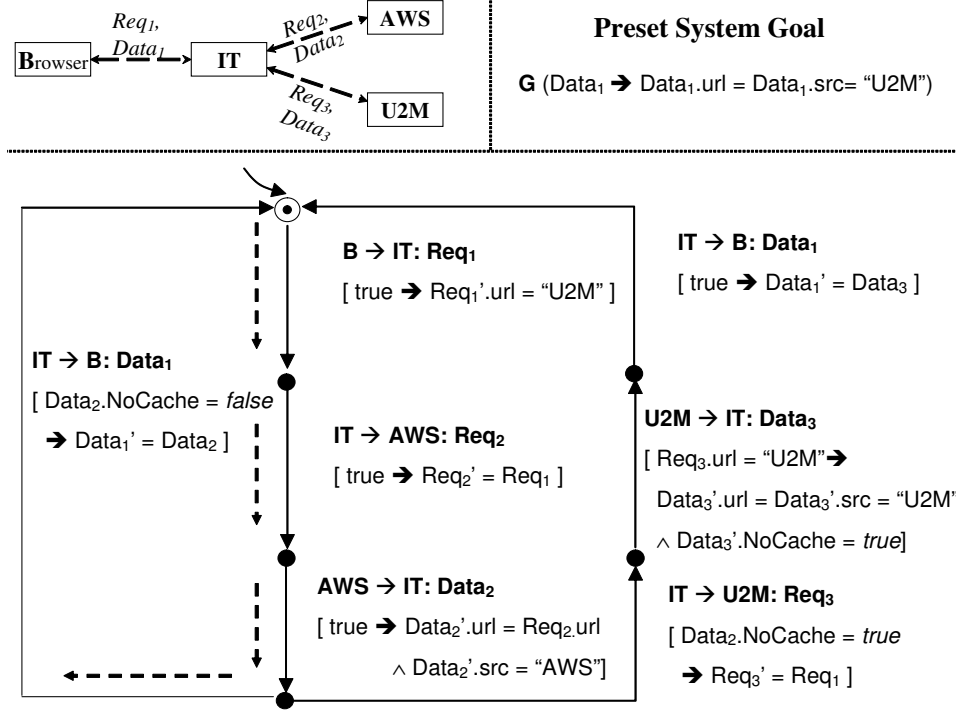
$Req_1$, $Data_1$

Browser

IT

$Req_2$, $Data_2$

AWS

$Req_3$, $Data_3$

U2M

**Preset System Goal**

**G** (Data$_1$ ➔ Data$_1$.url = Data$_1$.src= "U2M")

**B → IT: Req$_1$**

[ true ➔ Req$_1$'.url = "U2M" ]

**IT → B: Data$_1$**

[ true ➔ Data$_1$' = Data$_3$ ]

**IT → B: Data$_1$**

[ Data$_2$.NoCache = *false*

➔ Data$_1$' = Data$_2$ ]

**IT → AWS: Req$_2$**

[ true ➔ Req$_2$' = Req$_1$ ]

**U2M → IT: Data$_3$**

[ Req$_3$.url = "U2M"➔

Data$_3$'.url = Data$_3$'.src = "U2M"

$\wedge$ Data$_3$'.NoCache = *true*]

**AWS → IT: Data$_2$**

[ true ➔ Data$_2$'.url = Req$_2$.url

$\wedge$ Data$_2$'.src = "AWS"]

**IT → U2M: Req$_3$**

[ Data$_2$.NoCache = *true*

➔ Req$_3$' = Req$_1$ ]